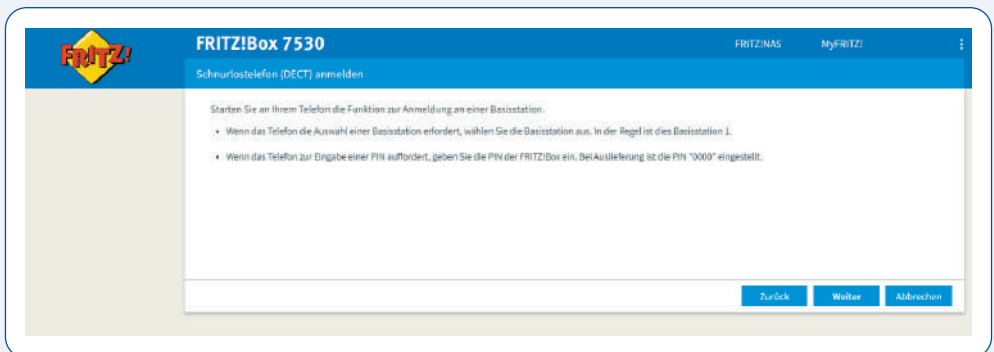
FRITZ!

FRITZ!Box 7530

FRITZ!NAS MyFRITZ!

Schnurlostelefon (DECT) anmelden

Starten Sie an Ihrem Telefon die Funktion zur Anmeldung an einer Basisstation.

• Wenn das Telefon die Auswahl einer Basisstation erfordert, wählen Sie die Basisstation aus. In der Regel ist dies Basisstation 1.

• Wenn das Telefon zur Eingabe einer PIN auffordert, geben Sie die PIN der FRITZ!Box ein. Bei Auslieferung ist die PIN "0000" eingestellt.

Zurück Weiter Abbrechen